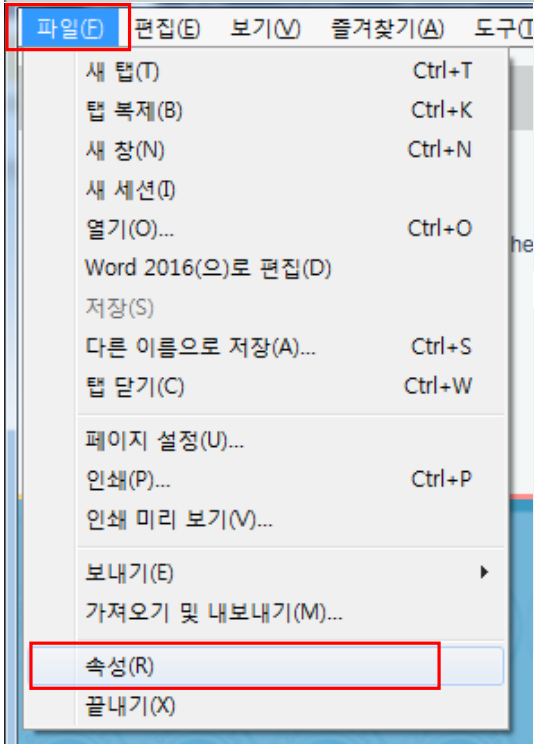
파일(F) 편집(E) 보기(V) 즐겨찾기(A) 도구(T

새 탭(T) Ctrl+T
탭 복제(B) Ctrl+K
새 창(N) Ctrl+N
새 세션(I)
열기(O)... Ctrl+O
Word 2016(으)로 편집(D)
저장(S)
다른 이름으로 저장(A)... Ctrl+S
탭 닫기(C) Ctrl+W

페이지 설정(U)...
인쇄(P)... Ctrl+P
인쇄 미리 보기(V)...

보내기(E)
가져오기 및 내보내기(M)...

속성(R)
끝내기(X)

he